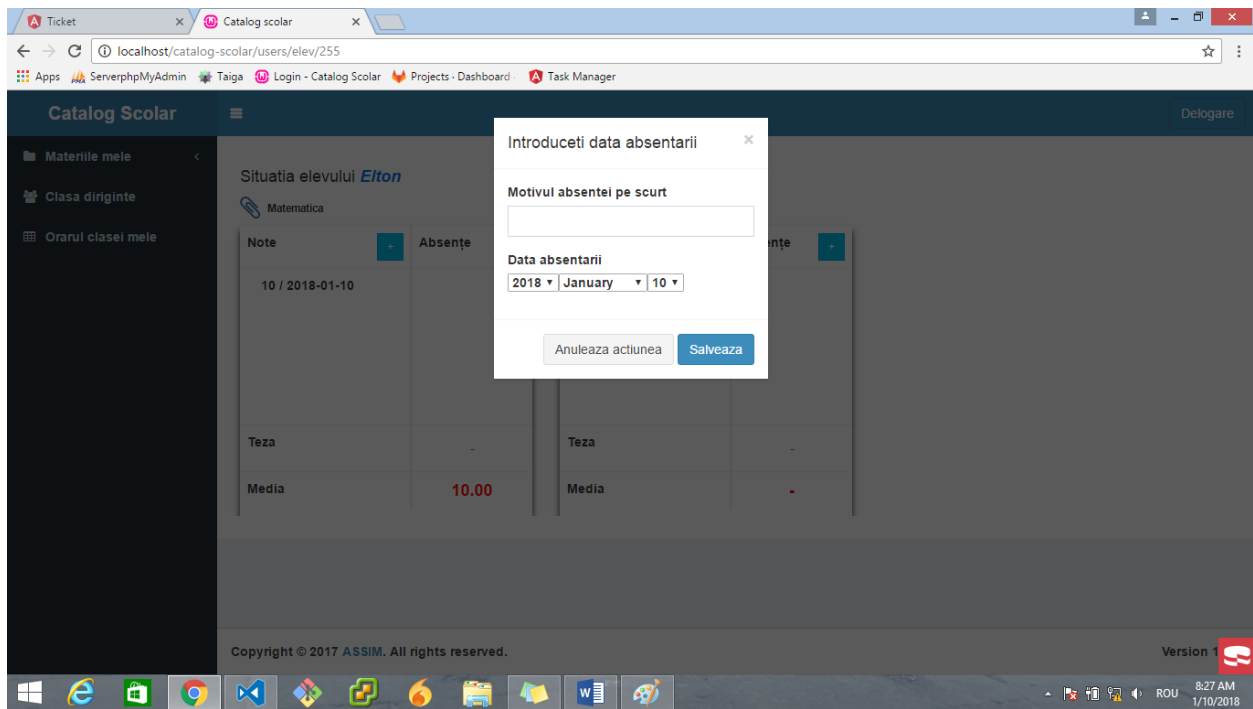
Ticket ×
Catalog scolar ×

localhost/catalog-scolar/users/elev/255

Apps ServerphpMyAdmin Taiga Login - Catalog Scolar Projects · Dashboard Task Manager

Catalog Scolar

Delogare

Materiile mele
Clasa diriginte
Orarul clasei mele

Situatia elevului Elton

Matematica

| Note | + | Absențe |
|---|---|---|
| 10 / 2018-01-10 | | |
| Teza | | - |
| Media | | 10.00 |

| | ențe | + |
|---|---|---|
| Teza | | - |
| Media | | - |

Introduceti data absentarii ×

Motivul absentei pe scurt

Data absentarii

2018 ▾ January ▾ 10 ▾

Anuleaza actiunea Salveaza

Copyright © 2017 ASSIM. All rights reserved.

Version 1

ROU 8:27 AM 1/10/2018